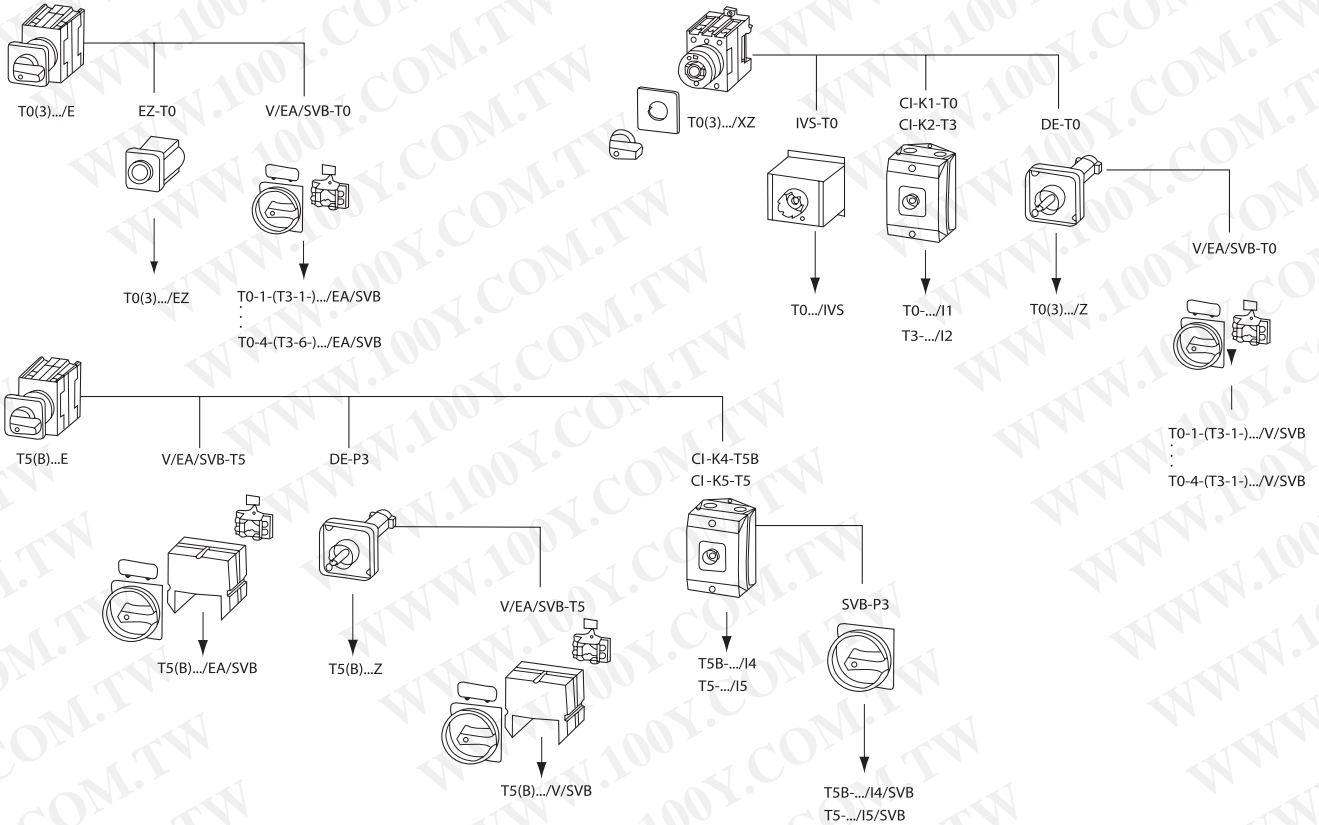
T0(3).../E

EZ-T0

V/EA/SVB-T0

T0(3).../EZ

T0-1-(T3-1-).../EA/SVB
⋮
T0-4-(T3-6-).../EA/SVB

T0(3).../XZ

IVS-T0

CI-K1-T0
CI-K2-T3

DE-T0

T0.../IVS

T0-.../I1
T3-.../I2

T0(3).../Z

V/EA/SVB-T0

T0-1-(T3-1-).../V/SVB
⋮
T0-4-(T3-1-).../V/SVB

T5(B)...E

V/EA/SVB-T5

DE-P3

CI-K4-T5B
CI -K5-T5

T5(B).../EA/SVB

T5(B)...Z

V/EA/SVB-T5

T5B-.../I4
T5-.../I5

SVB-P3

T5(B).../V/SVB

T5B-.../I4/SVB
T5-.../I5/SVB

WWW.100Y.COM.TW